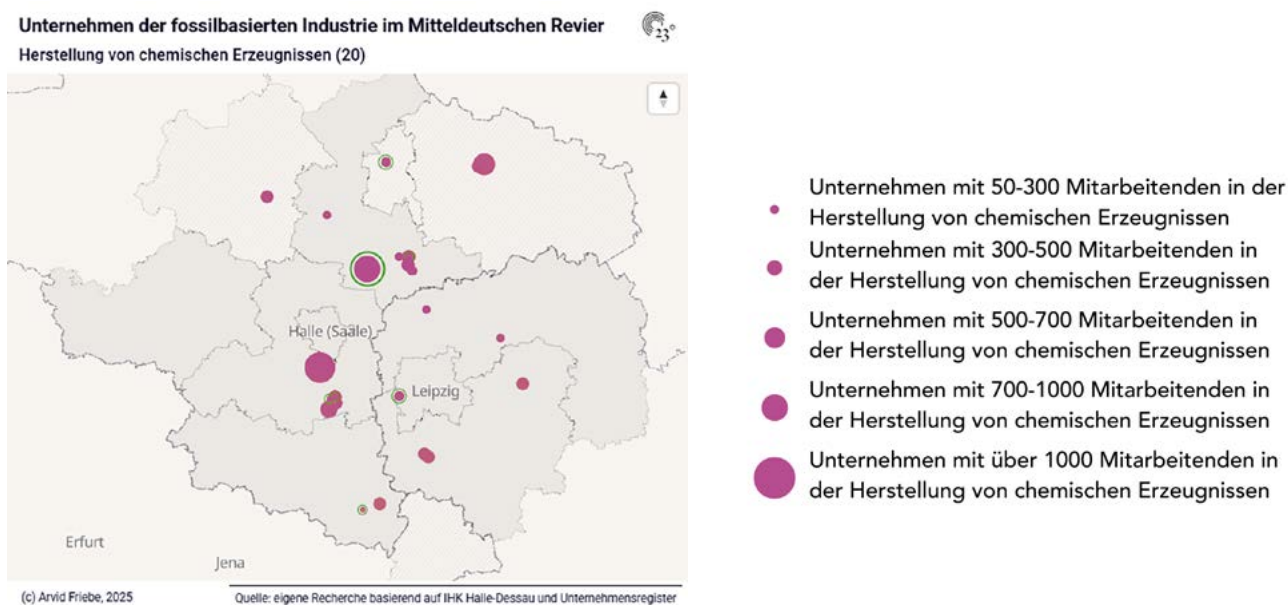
Unternehmen der fossilbasierten Industrie im Mitteldeutschen Revier

Herstellung von chemischen Erzeugnissen (20)

23°

Halle (Saale)

Leipzig

Erfurt

Jena

(c) Arvid Friebe, 2025

Quelle: eigene Recherche basierend auf IHK Halle-Dessau und Unternehmensregister

Unternehmen mit 50-300 Mitarbeitenden in der Herstellung von chemischen Erzeugnissen

Unternehmen mit 300-500 Mitarbeitenden in der Herstellung von chemischen Erzeugnissen

Unternehmen mit 500-700 Mitarbeitenden in der Herstellung von chemischen Erzeugnissen

Unternehmen mit 700-1000 Mitarbeitenden in der Herstellung von chemischen Erzeugnissen

Unternehmen mit über 1000 Mitarbeitenden in der Herstellung von chemischen Erzeugnissen